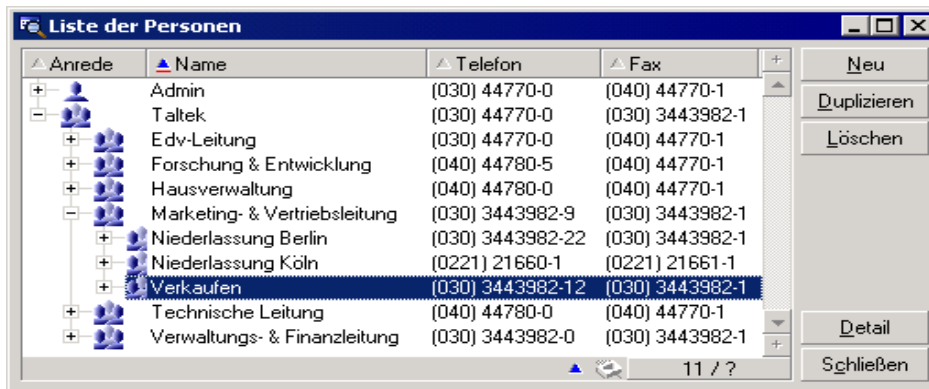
Liste der Personen

| Anrede | Name | Telefon | Fax |
|---|---|---|---|
| | Admin | (030) 44770-0 | (040) 44770-1 |
| | Taltek | (030) 44770-0 | (030) 3443982-1 |
| | Edv-Leitung | (030) 44770-0 | (040) 44770-1 |
| | Forschung & Entwicklung | (040) 44780-5 | (040) 44770-1 |
| | Hausverwaltung | (040) 44780-0 | (040) 44770-1 |
| | Marketing- & Vertriebsleitung | (030) 3443982-9 | (030) 3443982-1 |
| | Niederlassung Berlin | (030) 3443982-22 | (030) 3443982-1 |
| | Niederlassung Köln | (0221) 21660-1 | (0221) 21661-1 |
| | Verkaufen | (030) 3443982-12 | (030) 3443982-1 |
| | Technische Leitung | (040) 44780-0 | (040) 44770-1 |
| | Verwaltungs- & Finanzleitung | (030) 3443982-0 | (030) 3443982-1 |

11 / ?

Neu
Duplizieren
Löschen
Detail
Schließen